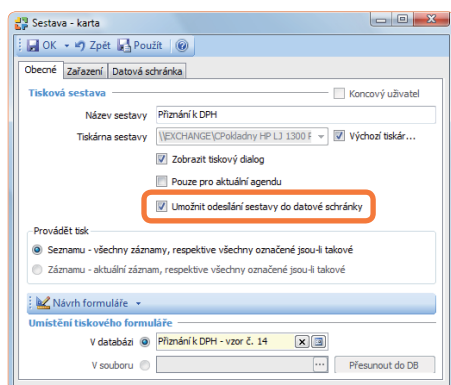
Sestava - karta

OK ▾ Zpět Použít

Obecné Zařazení Datová schránka

Tisková sestava

Koncový uživatel

Název sestavy Přiznání k DPH

Tiskárna sestavy \\EXCHANGE\CPokladny HP LJ 1300 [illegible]

Výchozí tiskár...

Zobrazit tiskový dialog

Pouze pro aktuální agendu

Umožnit odesílání sestavy do datové schránky

Provádět tisk

Seznamu - všechny záznamy, respektive všechny označené jsou-li takové

Záznamu - aktuální záznam, respektive všechny označené jsou-li takové

Návrh formuláře ▾

Umístění tiskového formuláře

V databázi Přiznání k DPH - vzor č. 14

V souboru ...

Přesunout do DB